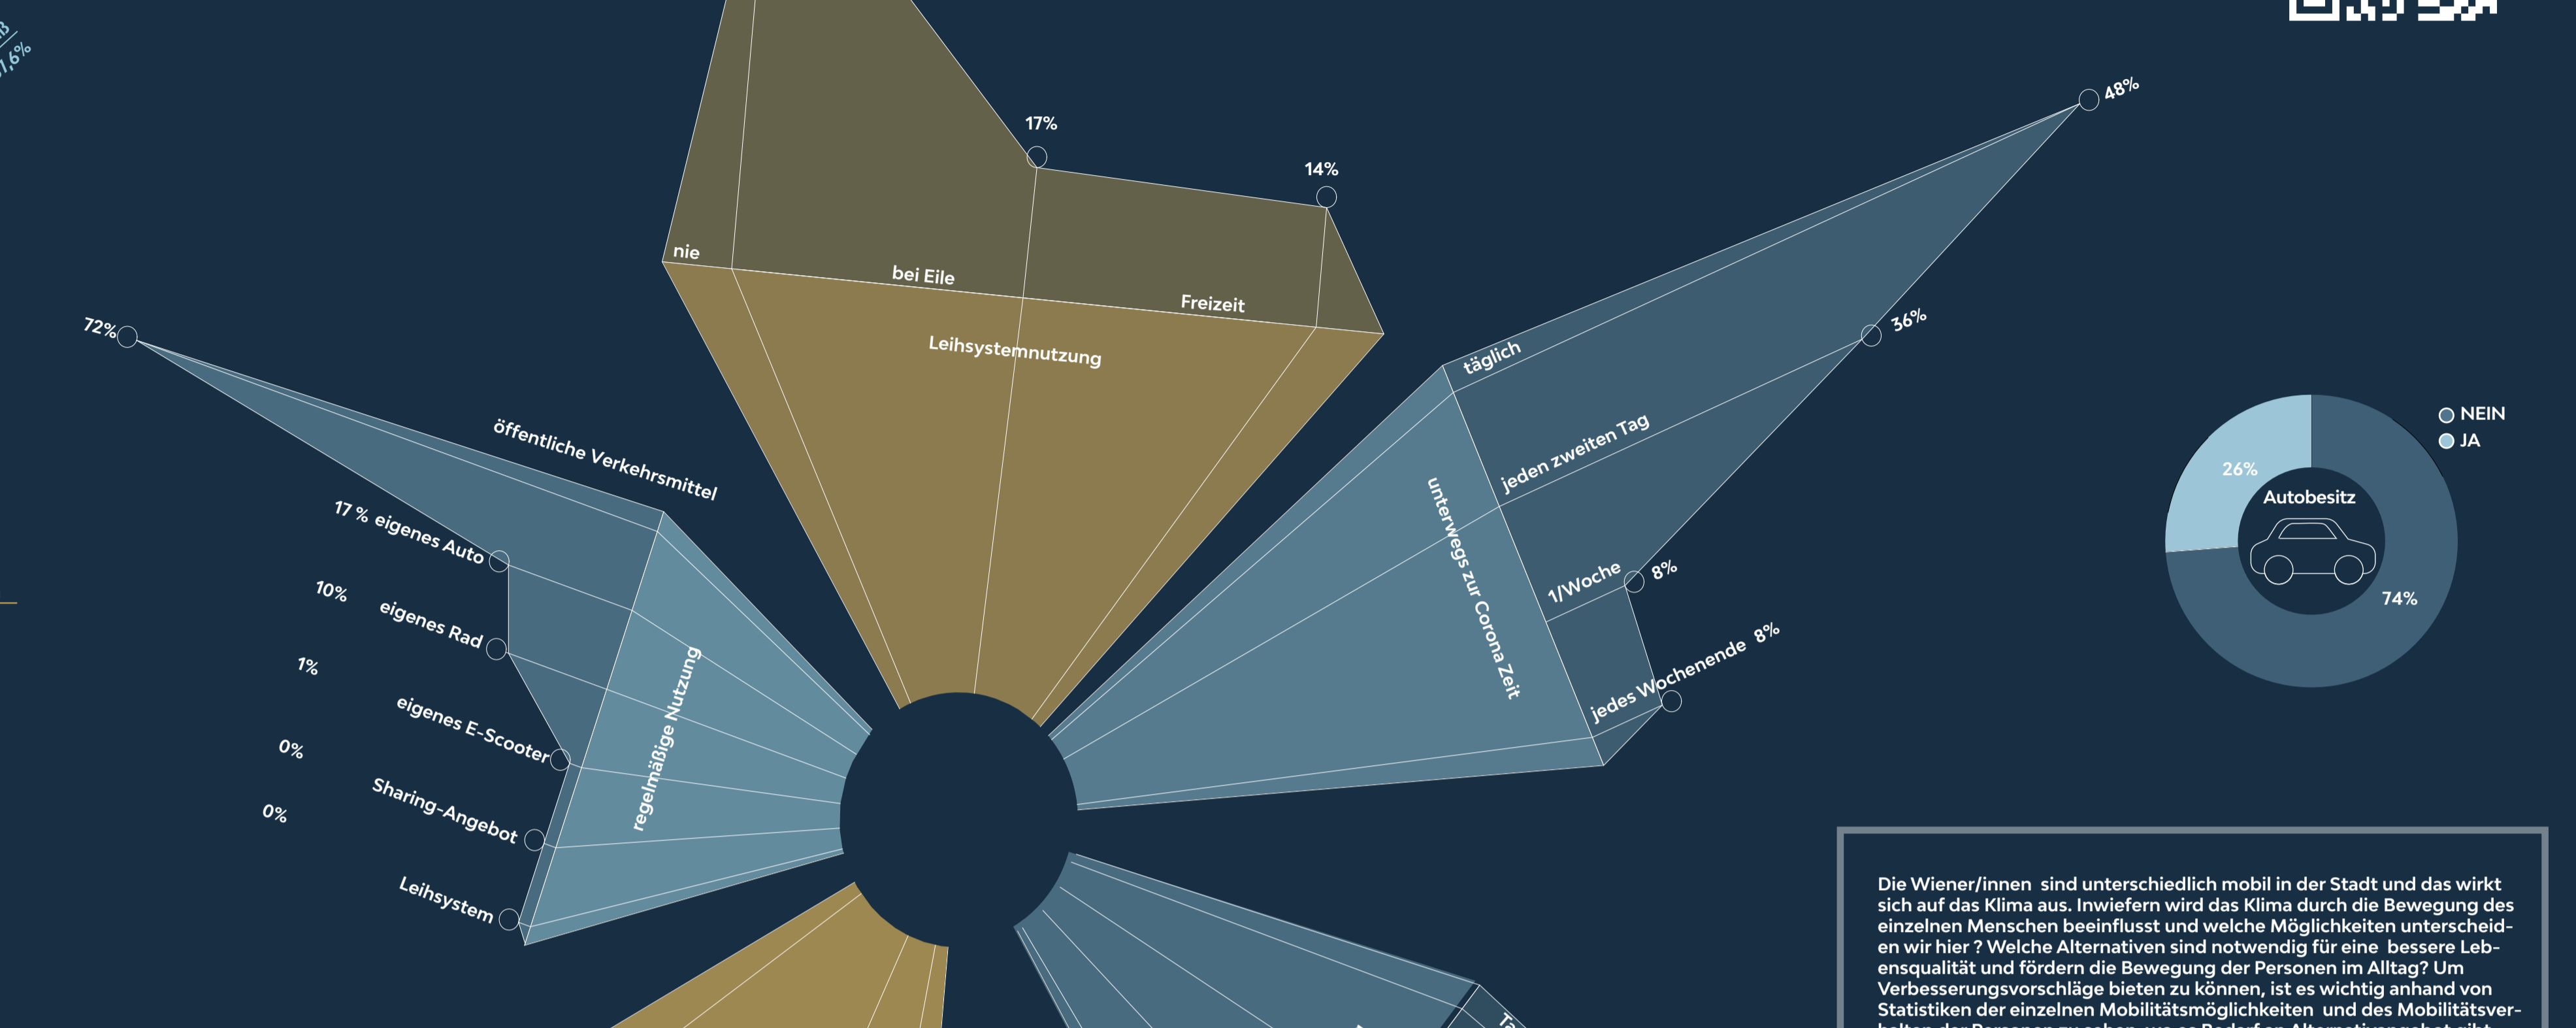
17%

14%

nie

bei Eile

Freizeit

Leihsystemnutzung

48%

36%

täglich

jeden zweiten Tag

unterwegs zur Corona Zeit

1/Woche

8%

jedes Wochenende

8%

72%

öffentliche Verkehrsmittel

17 % eigenes Auto

10%

eigenes Rad

1%

eigenes E-Scooter

0%

Sharing-Angebot

0%

Leihsystem

regelmäßige Nutzung

NEIN

JA

26%

Autobesitz

74%

Die Wiener/innen sind unterschiedlich mobil in der Stadt und das wirkt sich auf das Klima aus. Inwiefern wird das Klima durch die Bewegung des einzelnen Menschen beeinflusst und welche Möglichkeiten unterscheiden wir hier ? Welche Alternativen sind notwendig für eine bessere Lebensqualität und fördern die Bewegung der Personen im Alltag? Um Verbesserungsvorschläge bieten zu können, ist es wichtig anhand von Statistiken der einzelnen Mobilitätsmöglichkeiten und des Mobilitätsver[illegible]